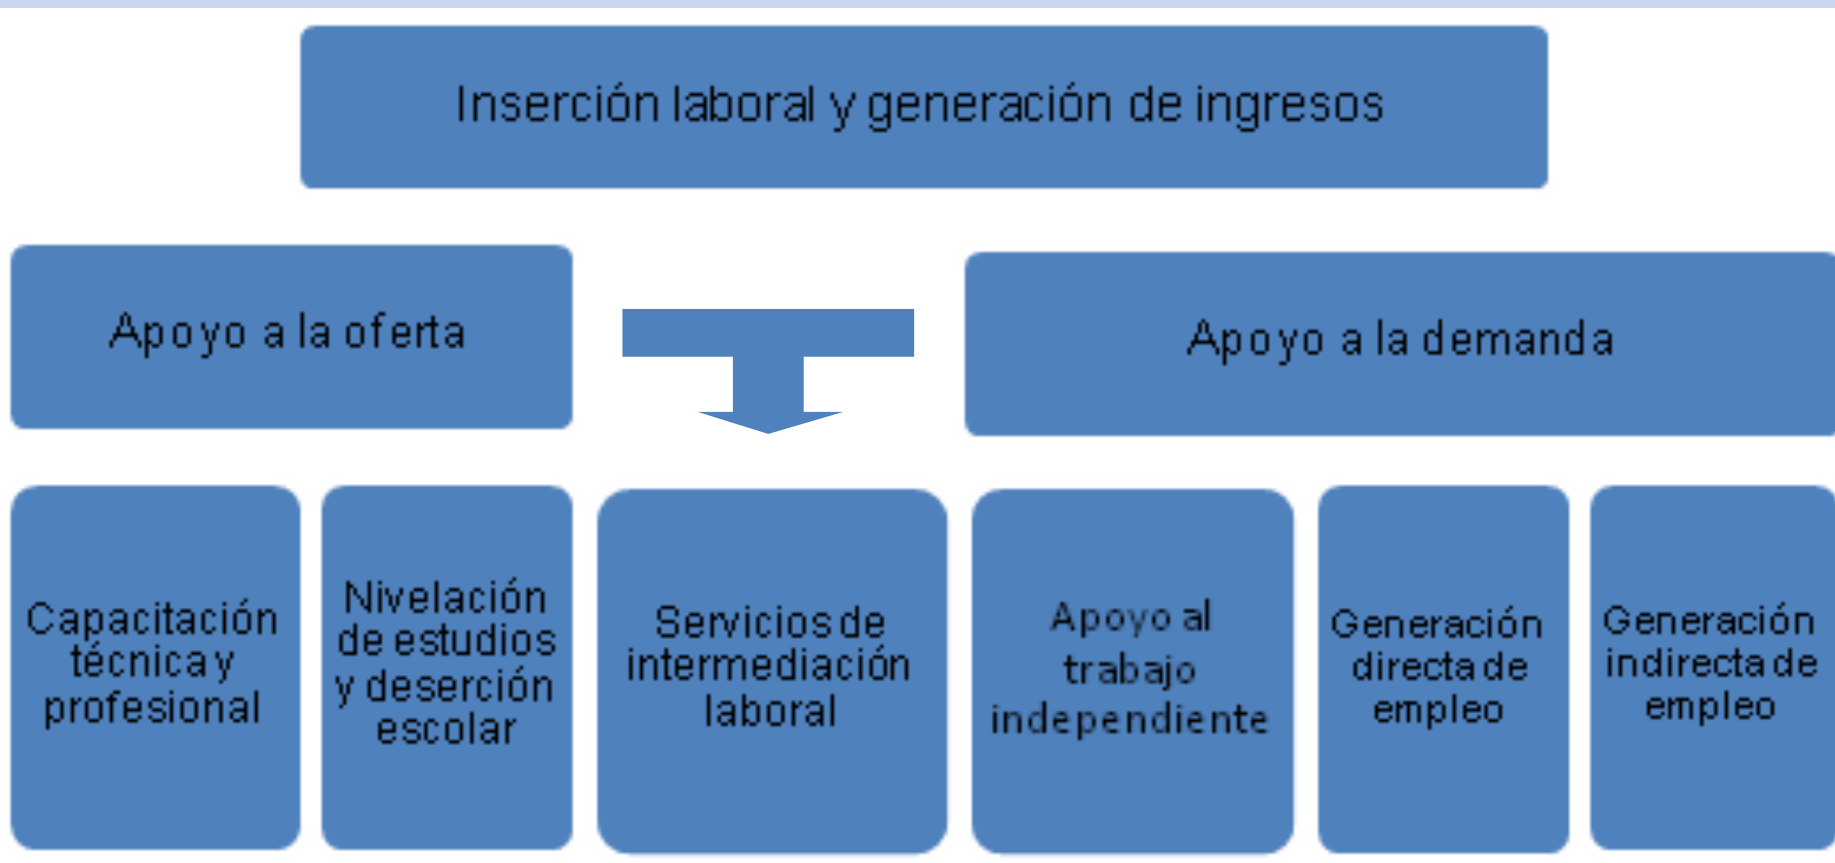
Inserción laboral y generación de ingresos

Apoyo a la oferta

Apoyo a la demanda

Capacitación técnica y profesional

Nivelación de estudios y deserción escolar

Servicios de intermediación laboral

Apoyo al trabajo independiente

Generación directa de empleo

Generación indirecta de empleo